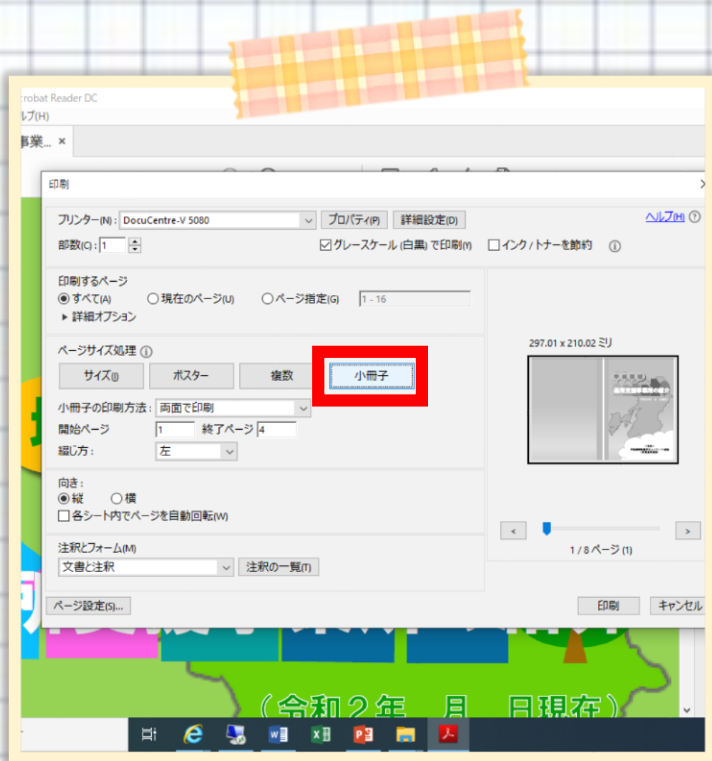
crobat Reader DC
ルプ(H)
事業... ×

印刷

プリンター(N) : DocuCentre-V 5080
プロパティ(P)
詳細設定(D)
ヘルプ(H)
部数(C) : 1
グレースケール (白黒) で印刷(Y)
インク/トナーを節約

印刷するページ
すべて(A)
現在のページ(U)
ページ指定(G)
1 - 16
▶ 詳細オプション

ページサイズ処理
サイズ(I)
ポスター
複数
小冊子

小冊子の印刷方法 : 両面で印刷
開始ページ 1
終了ページ 4
綴じ方 : 左

向き :
縦
横
各シート内でページを自動回転(W)

注釈とフォーム(M)
文書と注釈
注釈の一覧(T)

297.01 x 210.02 ミリ

<
>
1 / 8 ページ (1)

ページ設定(S)...
印刷
キャンセル

（令和２年　月　日現在）